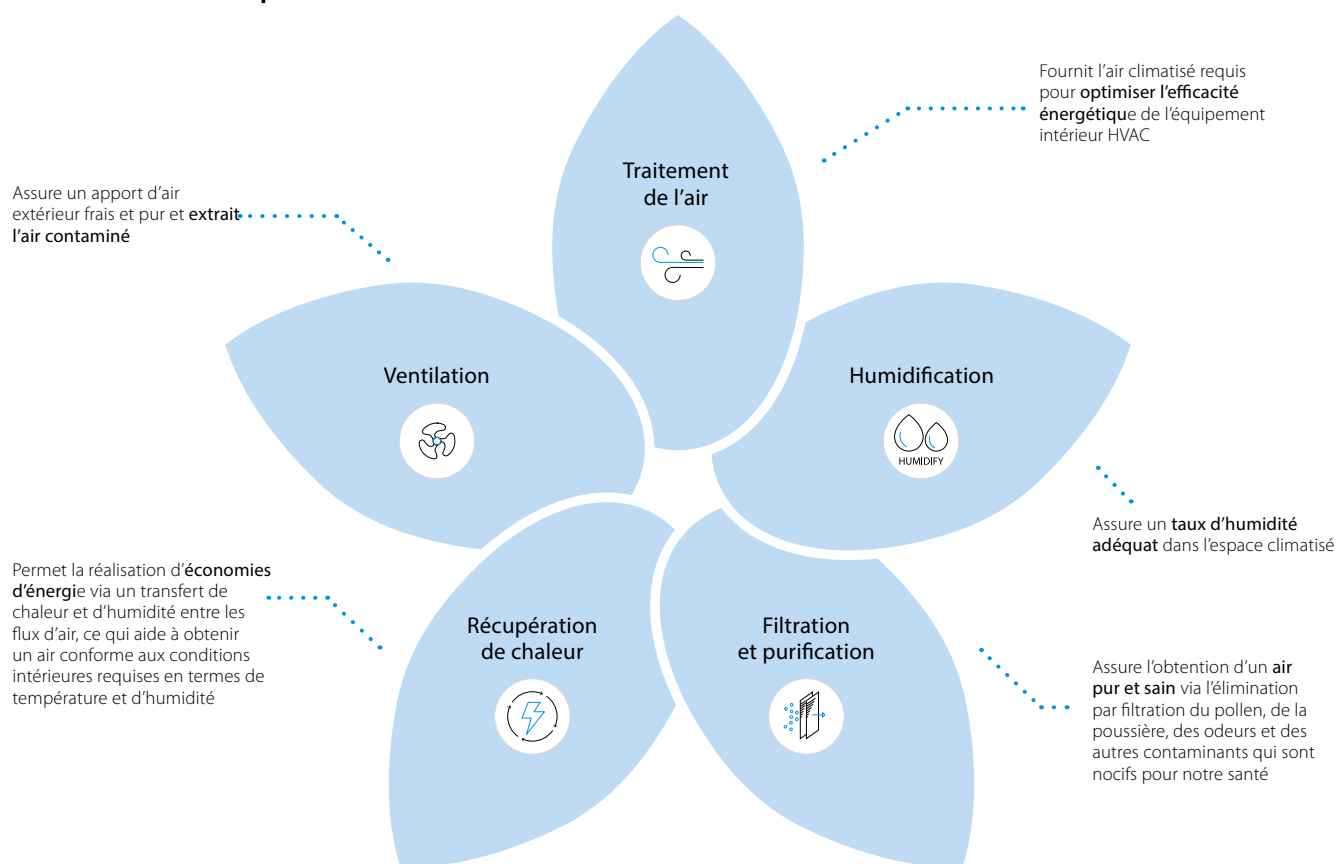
Fournit l'air climatisé requis pour optimiser l'efficacité énergétique de l'équipement intérieur HVAC

Traitement de l'air

Assure un apport d'air extérieur frais et pur et extrait l'air contaminé

Ventilation

Humidification

HUMIDIFY

Assure un taux d'humidité adéquat dans l'espace climatisé

Permet la réalisation d'économies d'énergie via un transfert de chaleur et d'humidité entre les flux d'air, ce qui aide à obtenir un air conforme aux conditions intérieures requises en termes de température et d'humidité

Récupération de chaleur

Filtration et purification

Assure l'obtention d'un air pur et sain via l'élimination par filtration du pollen, de la poussière, des odeurs et des autres contaminants qui sont nocifs pour notre santé